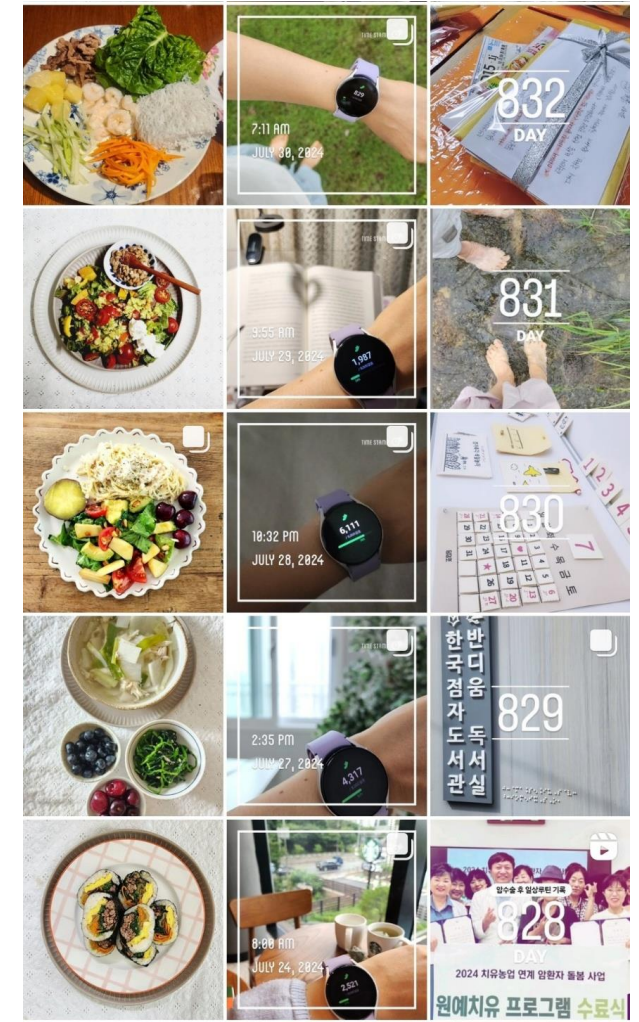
7:11 AM
JULY 30, 2024

832
DAY

9:55 AM
JULY 29, 2024
1,987

831
DAY

10:32 PM
JULY 28, 2024
6,111

830
DAY

2:35 PM
JULY 27, 2024
4,317

한국점자도서관
반디움독서실

829

8:00 AM
JULY 24, 2024
2,521

암수술 후 일상루틴 기록

828
DAY

2024 치유농업 연계 암환자 돌봄 사업
원예치유 프로그램 수료식